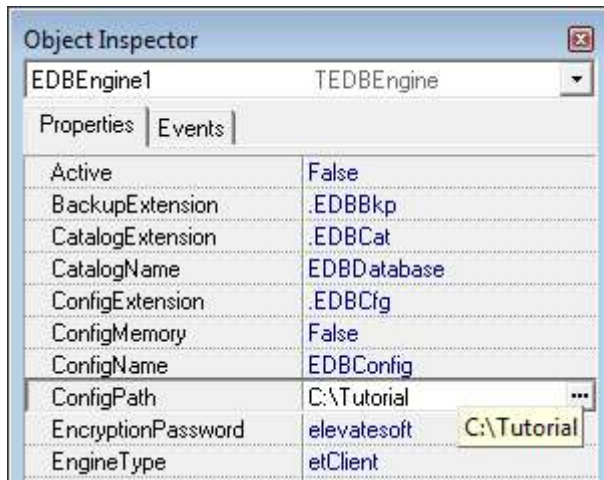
Object Inspector

EDBEngine1 TEDBEngine

Properties | Events

| | |
|---|---|
| Active | False |
| BackupExtension | .EDBBkp |
| CatalogExtension | .EDBCat |
| CatalogName | EDBDatabase |
| ConfigExtension | .EDBCfg |
| ConfigMemory | False |
| ConfigName | EDBConfig |
| ConfigPath | C:\Tutorial ... |
| EncryptionPassword | elevatesoft |
| EngineType | etClient |

C:\Tutorial